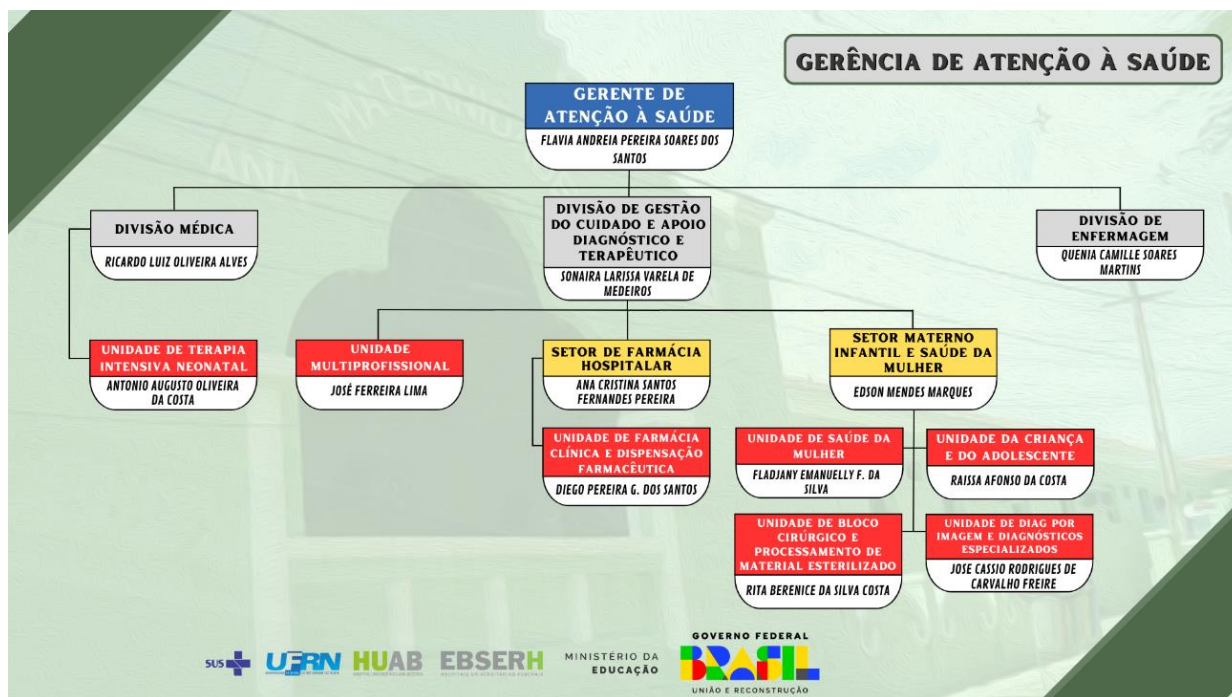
GERÊNCIA DE ATENÇÃO À SAÚDE

GERENTE DE ATENÇÃO À SAÚDE
FLAVIA ANDREIA PEREIRA SOARES DOS SANTOS

DIVISÃO MÉDICA
RICARDO LUIZ OLIVEIRA ALVES

DIVISÃO DE GESTÃO DO CUIDADO E APOIO DIAGNÓSTICO E TERAPÊUTICO
SONAIRA LARISSA VARELA DE MEDEIROS

DIVISÃO DE ENFERMAGEM
QUENIA CAMILLE SOARES MARTINS

UNIDADE DE TERAPIA INTENSIVA NEONATAL
ANTONIO AUGUSTO OLIVEIRA DA COSTA

UNIDADE MULTIPROFISSIONAL
JOSÉ FERREIRA LIMA

SETOR DE FARMÁCIA HOSPITALAR
ANA CRISTINA SANTOS FERNANDES PEREIRA

SETOR MATERNO INFANTIL E SAÚDE DA MULHER
EDSON MENDES MARQUES

UNIDADE DE FARMÁCIA CLÍNICA E DISPENSAÇÃO FARMACÊUTICA
DIEGO PEREIRA G. DOS SANTOS

UNIDADE DE SAÚDE DA MULHER
FLADJANY EMANUELLY F. DA SILVA

UNIDADE DA CRIANÇA E DO ADOLESCENTE
RAISSA AFONSO DA COSTA

UNIDADE DE BLOCO CIRÚRGICO E PROCESSAMENTO DE MATERIAL ESTERILIZADO
RITA BERENICE DA SILVA COSTA

UNIDADE DE DIAG POR IMAGEM E DIAGNÓSTICOS ESPECIALIZADOS
JOSE CASSIO RODRIGUES DE CARVALHO FREIRE

SUS UFRN HUAB EBSERH MINISTÉRIO DA EDUCAÇÃO GOVERNO FEDERAL BRASIL UNIÃO E RECONSTRUÇÃO